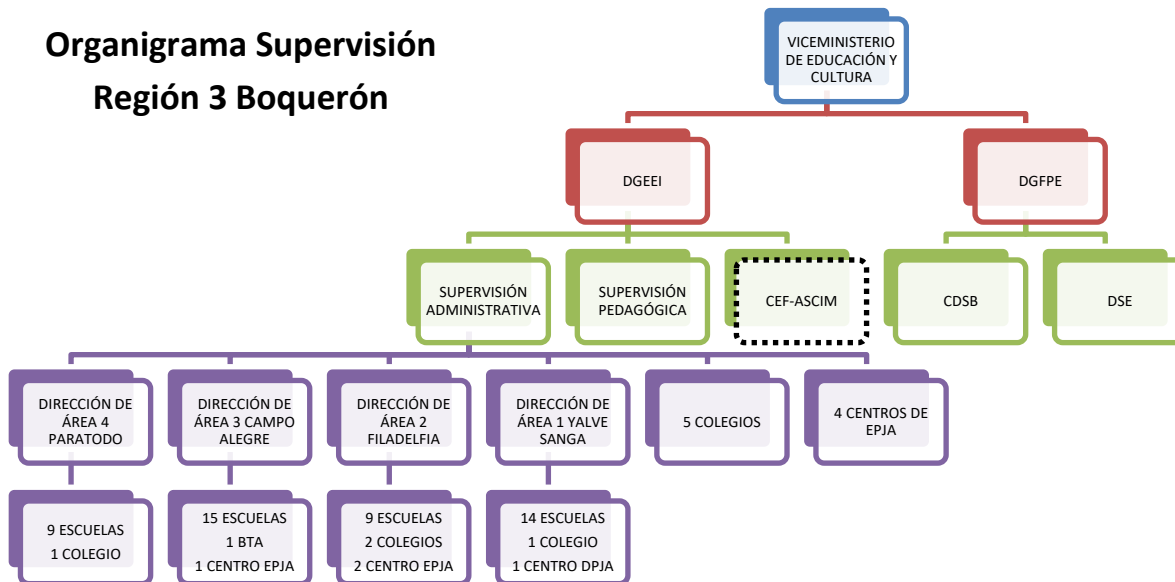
Organigrama Supervisión
Región 3 Boquerón

VICEMINISTERIO DE EDUCACIÓN Y CULTURA

DGEEI

DGFPE

SUPERVISIÓN ADMINISTRATIVA

SUPERVISIÓN PEDAGÓGICA

CEF-ASCIM

CDSB

DSE

DIRECCIÓN DE ÁREA 4 PARATODO

DIRECCIÓN DE ÁREA 3 CAMPO ALEGRE

DIRECCIÓN DE ÁREA 2 FILADELFIA

DIRECCIÓN DE ÁREA 1 YALVE SANGA

5 COLEGIOS

4 CENTROS DE EPJA

9 ESCUELAS
1 COLEGIO

15 ESCUELAS
1 BTA
1 CENTRO EPJA

9 ESCUELAS
2 COLEGIOS
2 CENTRO EPJA

14 ESCUELAS
1 COLEGIO
1 CENTRO DPJA